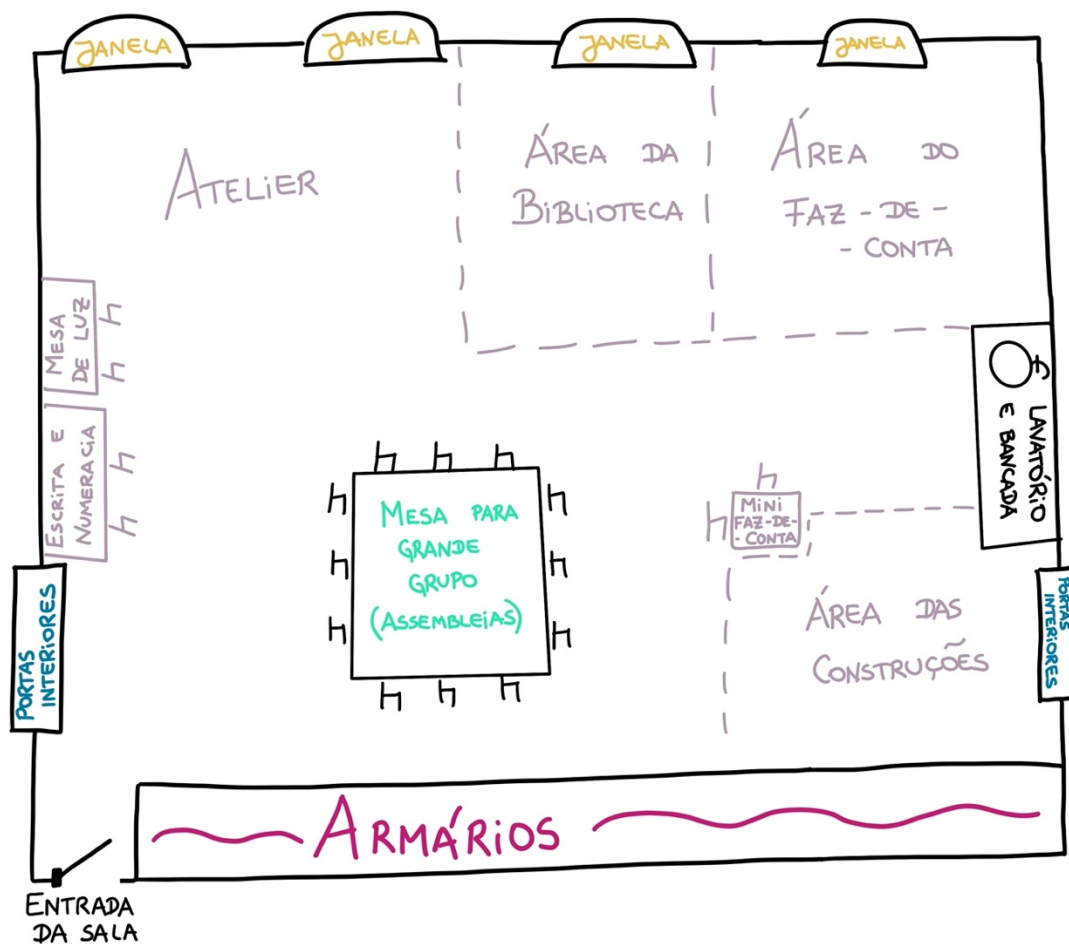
JANELA JANELA JANELA JANELA

ATELIER

ÁREA DA BIBLIOTECA

ÁREA DO FAZ-DE-CONTA

MESA DE LUZ

ESCRITA E NUMERACIA

LAVATÓRIO E BANCADA

MESA PARA GRANDE GRUPO (ASSEMBLEIAS)

MINI FAZ-DE-CONTA

PORTAS INTERIORES

ÁREA DAS CONSTRUÇÕES

PORTAS INTERIORES

ARMÁRIOS

ENTRADA DA SALA